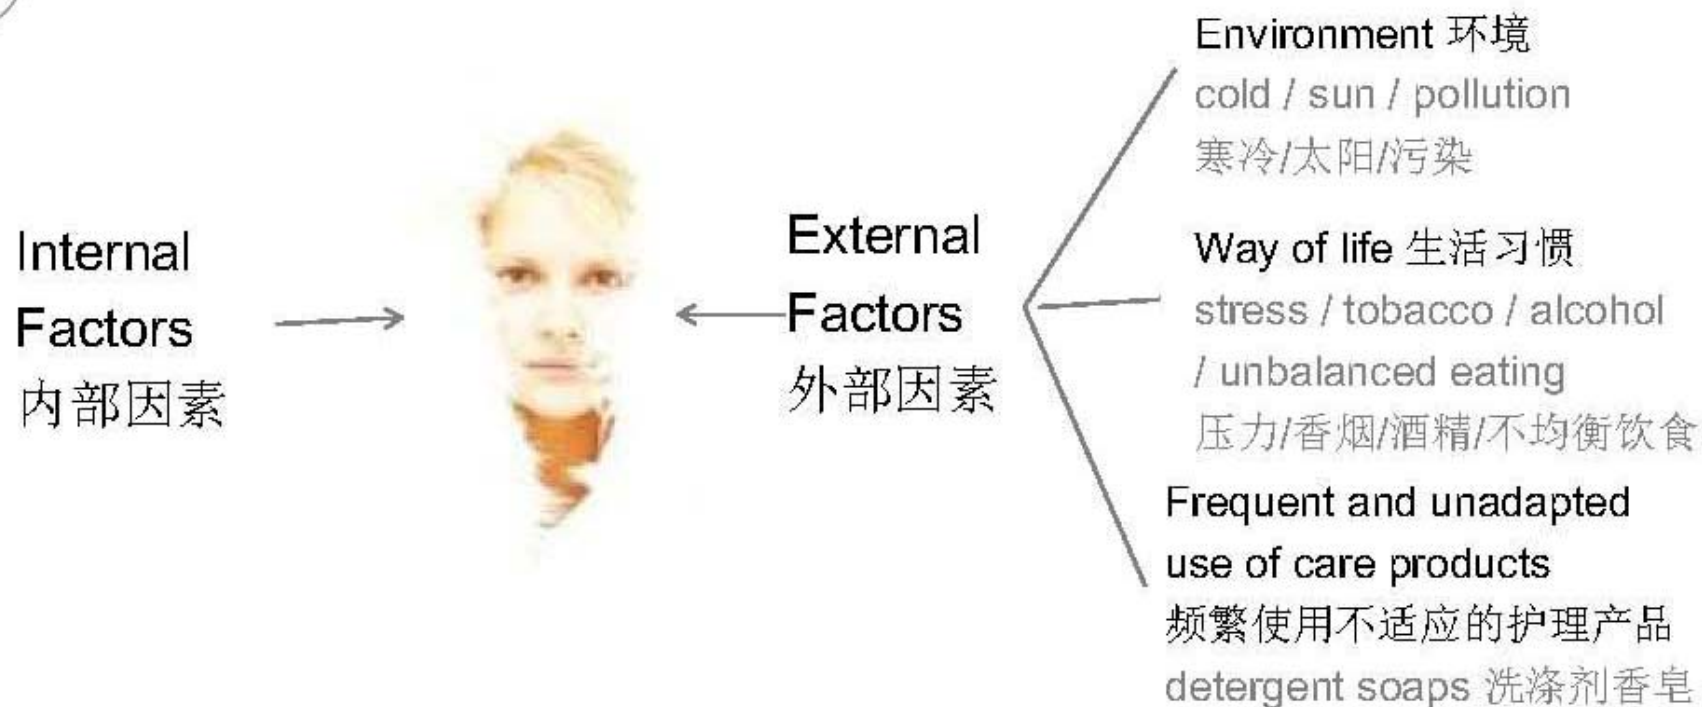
Internal Factors
内部因素

External Factors
外部因素

Environment 环境
cold / sun / pollution
寒冷/太阳/污染

Way of life 生活习惯
stress / tobacco / alcohol / unbalanced eating
压力/香烟/酒精/不均衡饮食

Frequent and unadapted use of care products
频繁使用不适应的护理产品
detergent soaps 洗涤剂香皂